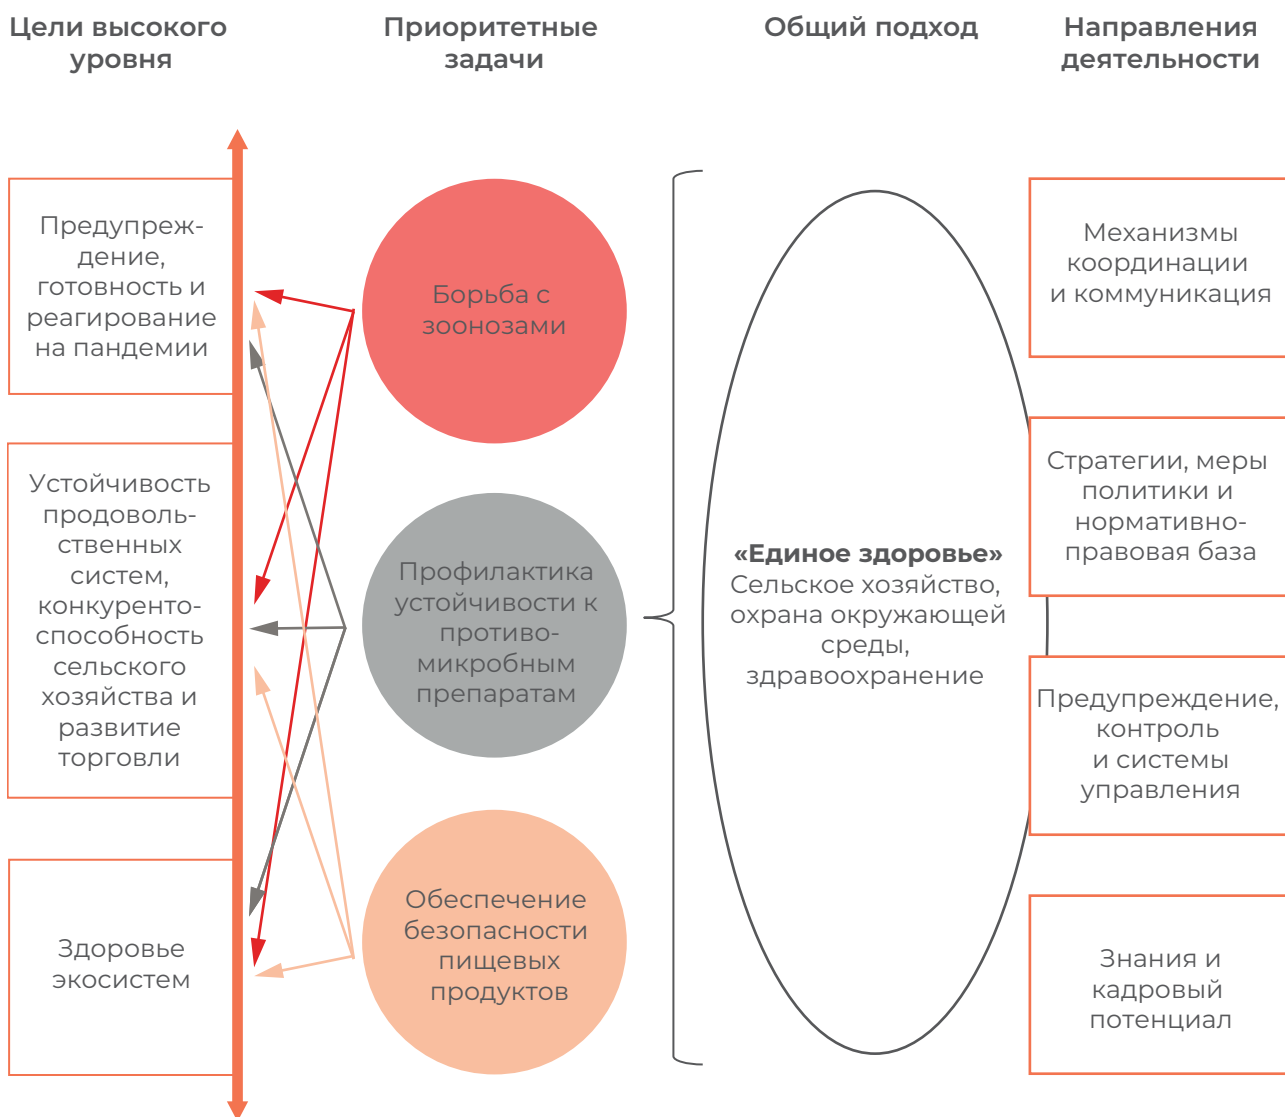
Цели высокого уровня

Приоритетные задачи

Общий подход

Направления деятельности

Предупреждение, готовность и реагирование на пандемии

Устойчивость продовольственных систем, конкурентоспособность сельского хозяйства и развитие торговли

Здоровье экосистем

Борьба с зоонозами

Профилактика устойчивости к противомикробным препаратам

Обеспечение безопасности пищевых продуктов

«Единое здоровье»
Сельское хозяйство, охрана окружающей среды, здравоохранение

Механизмы координации и коммуникация

Стратегии, меры политики и нормативно-правовая база

Предупреждение, контроль и системы управления

Знания и кадровый потенциал